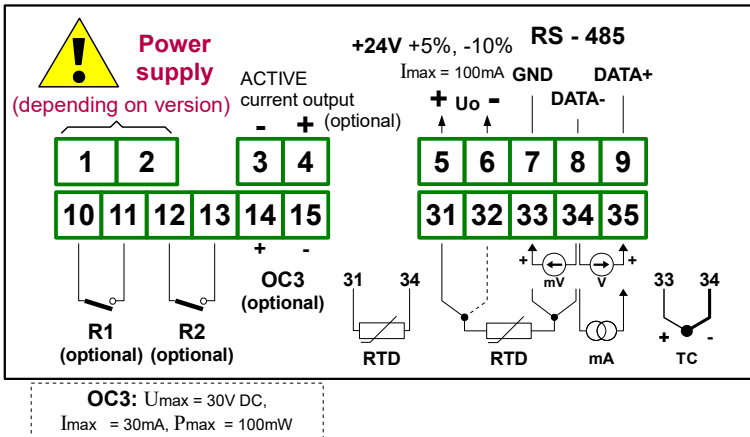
Power supply
(depending on version)

ACTIVE current output
(optional)

+24V +5%, -10%
Imax = 100mA

RS - 485

GND DATA+ DATA-

+ Uo -

- +

1 2 3 4 5 6 7 8 9

10 11 12 13 14 15 31 32 33 34 35

+ -

OC3
(optional)

31 34

RTD

RTD

+ mV V +

mA

33 34

+ -

TC

R1
(optional)

R2
(optional)

OC3: Umax = 30V DC,
Imax = 30mA, Pmax = 100mW